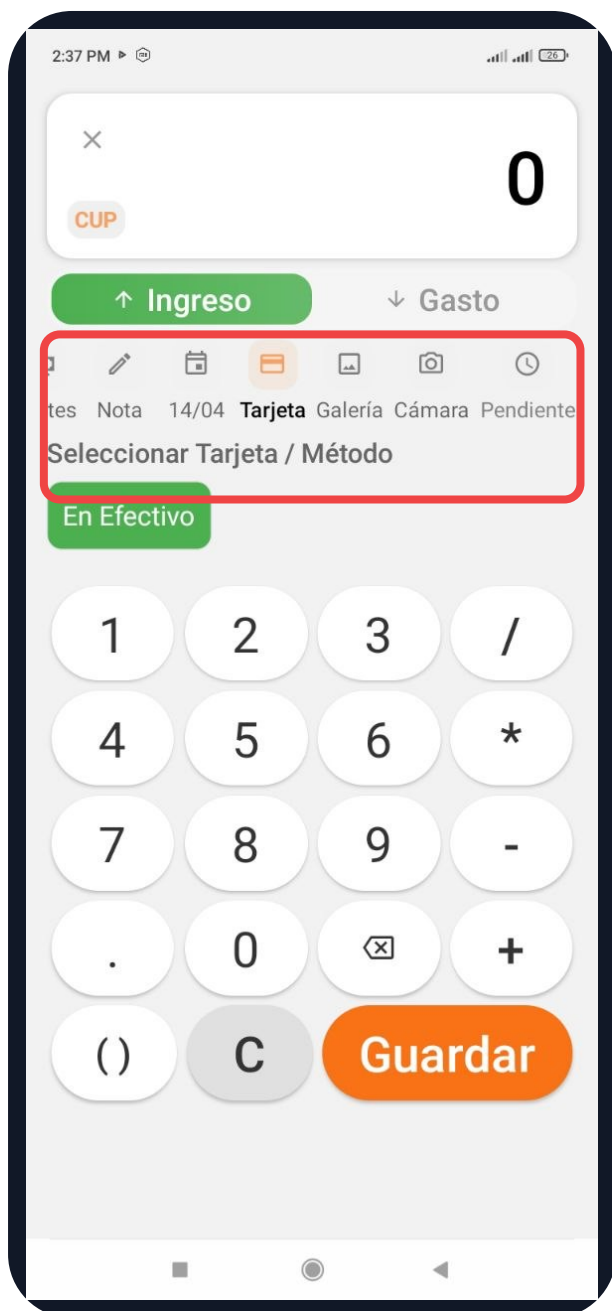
2:37 PM

26

×

0

CUP

↑ Ingreso

↓ Gasto

tes Nota 14/04 Tarjeta Galería Cámara Pendiente

Seleccionar Tarjeta / Método

En Efectivo

| 1 | 2 | 3 | / |
|---|---|---|---|
| 4 | 5 | 6 | * |
| 7 | 8 | 9 | - |
| . | 0 | ⌫ | + |
| ( ) | C | Guardar | |